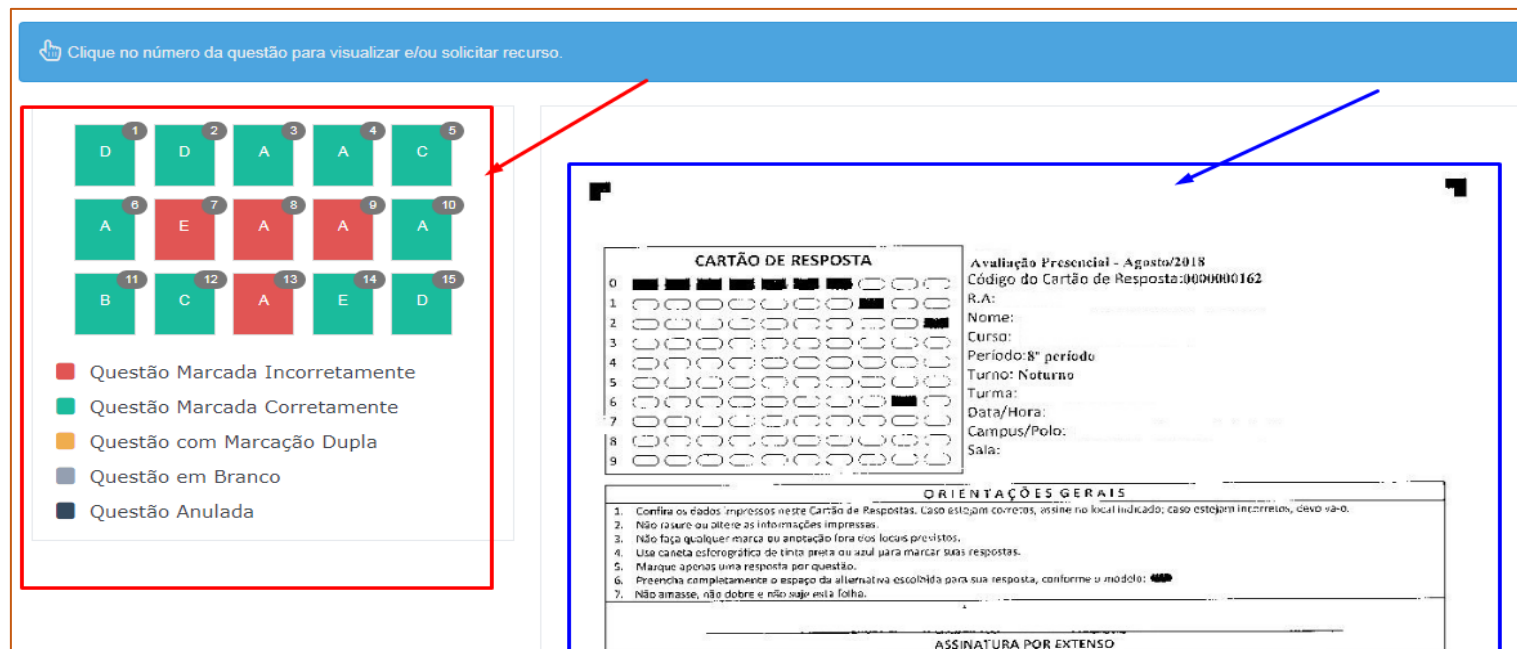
Clique no número da questão para visualizar e/ou solicitar recurso.

| 1 | 2 | 3 | 4 | 5 |
|---|---|---|---|---|
| D | D | A | A | C |

| 6 | 7 | 8 | 9 | 10 |
|---|---|---|---|---|
| A | E | A | A | A |

| 11 | 12 | 13 | 14 | 15 |
|---|---|---|---|---|
| B | C | A | E | D |

Questão Marcada Incorretamente
Questão Marcada Corretamente
Questão com Marcação Dupla
Questão em Branco
Questão Anulada

CARTÃO DE RESPOSTA
0
1
2
3
4
5
6
7
8
9

Avaliação Presencial - Agosto/2018
Código do Cartão de Resposta:0000000162
R.A:
Nome:
Curso:
Período:8° período
Turno: Noturno
Turma:
Data/Hora:
Campus/Polo:
Sala:

ORIENTAÇÕES GERAIS
1. Confira os dados impressos neste Cartão de Respostas. Caso estejam corretos, assine no local indicado; caso estejam incorretos, devolva-o.
2. Não rasure ou altere as informações impressas.
3. Não faça qualquer marca ou anotação fora dos locais previstos.
4. Use caneta esferográfica de tinta preta ou azul para marcar suas respostas.
5. Marque apenas uma resposta por questão.
6. Preencha completamente o espaço da alternativa escolhida para sua resposta, conforme o modelo:
7. Não amasse, não dobre e não suje esta folha.

ASSINATURA POR EXTENSO